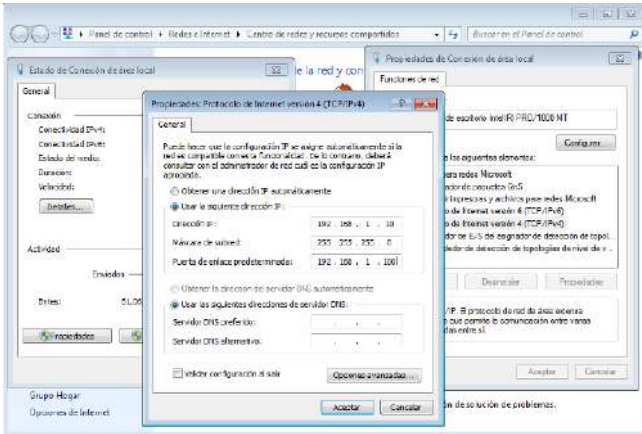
Panel de control ▸ Redes e Internet ▸ Centro de redes y recursos compartidos

Buscar en el Panel de control

Estado de Conexión de área local

General

Conexión

Conectividad IPv4:

Conectividad IPv6:

Estado del medio:

Duración:

Velocidad:

Detalles...

Actividad

Enviados

Bytes:

8.L06

Propiedades

e la red y con

Propiedades de Conexión de área local

Funciones de red

de escritorio Intel(R) PRO/1000 MT

Configurar...

los siguientes elementos:

para redes Microsoft

ador de paquetes QoS

impresoras y archivos para redes Microsoft

o de Internet versión 6 (TCP/IPv6)

o de Internet versión 4 (TCP/IPv4)

dor de E/S del asignador de detección de topol...

dedor de detección de topologías de nivel de v...

Desinstalar

Propiedades

/IP. El protocolo de red de área extensa que permite la comunicación entre varias das entre sí.

Aceptar

Cancelar

Propiedades: Protocolo de Internet versión 4 (TCP/IPv4)

General

Puede hacer que la configuración IP se asigne automáticamente si la red es compatible con esta funcionalidad. De lo contrario, deberá consultar con el administrador de red cuál es la configuración IP apropiada.

Obtener una dirección IP automáticamente

Usar la siguiente dirección IP:

Dirección IP: 192 . 168 . 1 . 10

Máscara de subred: 255 . 255 . 255 . 0

Puerta de enlace predeterminada: 192 . 168 . 1 . 100

Obtener la dirección del servidor DNS automáticamente

Usar las siguientes direcciones de servidor DNS:

Servidor DNS preferido:

Servidor DNS alternativo:

Validar configuración al salir

Opciones avanzadas...

Aceptar

Cancelar

Grupo Hogar

Opciones de Internet

ón de solución de problemas.